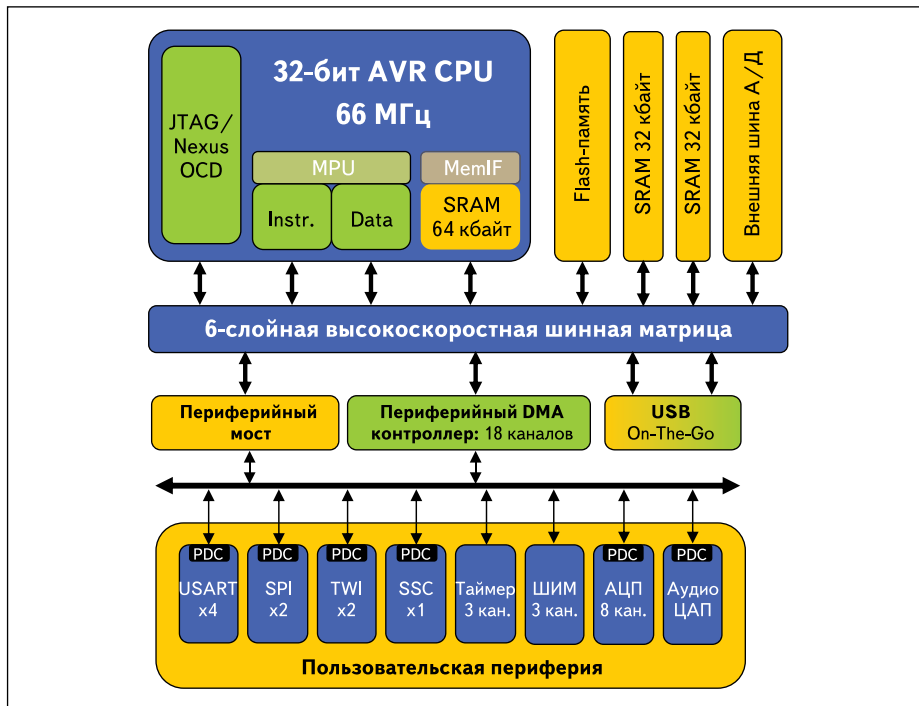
32-бит AVR CPU
66 МГц

JTAG/
Nexus
OCD

MPU

Instr.

Data

MemIF

SRAM
64 кбайт

Flash-память

SRAM 32 кбайт

SRAM 32 кбайт

Внешняя шина А/Д

6-слойная высокоскоростная шинная матрица

Периферийный мост

Периферийный DMA контроллер: 18 каналов

USB
On-The-Go

PDC
USART
x4

PDC
SPI
x2

PDC
TWI
x2

PDC
SSC
x1

Таймер
3 кан.

ШИМ
3 кан.

PDC
АЦП
8 кан.

PDC
Аудио
ЦАП

Пользовательская периферия